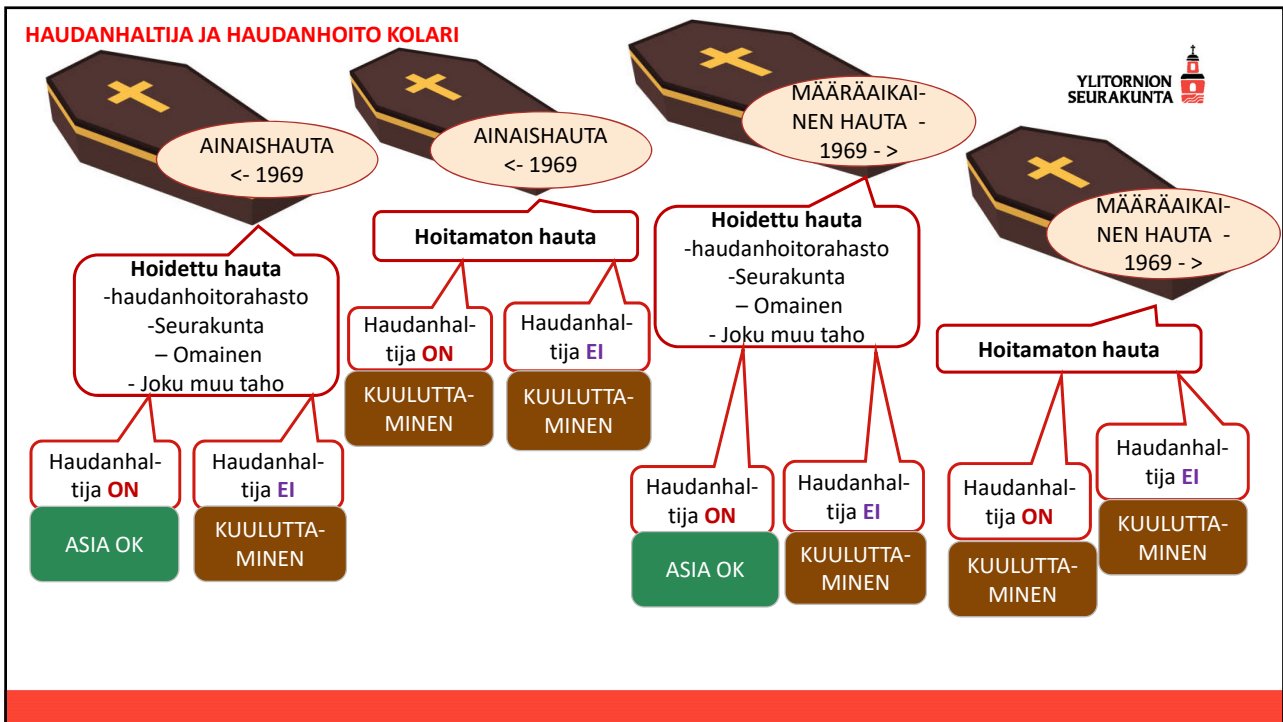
HAUDANHALTIJA JA HAUDANHOITO KOLARI

YLITORNION SEURAKUNTA

AINAISHAUTA <- 1969

Hoidettu hauta
-haudanhoitorahasto
-Seurakunta
– Omainen
- Joku muu taho

Haudanhaltija ON

ASIA OK

Haudanhaltija EI

KUULUTTAMINEN

AINAISHAUTA <- 1969

Hoitamaton hauta

Haudanhaltija ON

KUULUTTAMINEN

Haudanhaltija EI

KUULUTTAMINEN

MÄÄRÄAIKAINEN HAUTA - 1969 - >

Hoidettu hauta
-haudanhoitorahasto
-Seurakunta
– Omainen
- Joku muu taho

Haudanhaltija ON

ASIA OK

Haudanhaltija EI

KUULUTTAMINEN

MÄÄRÄAIKAINEN HAUTA - 1969 - >

Hoitamaton hauta

Haudanhaltija ON

KUULUTTAMINEN

Haudanhaltija EI

KUULUTTAMINEN